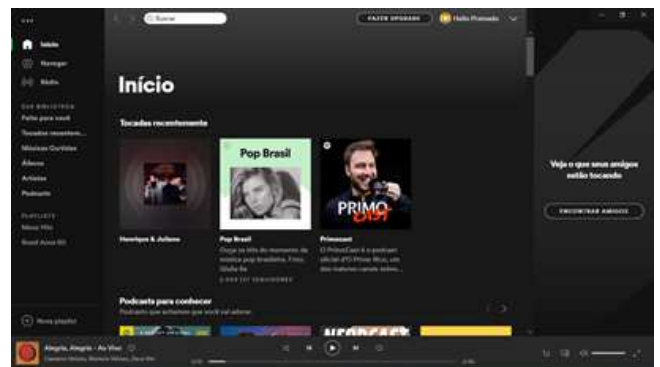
Buscar

FAZER UPGRADE

Hello Primeado

Início

Navegar

Rádio

SUA BIBLIOTECA

Feito para você

Tocadas recentemente

Músicas Curtidas

Álbuns

Artistas

Podcasts

PLAYLISTS

Meus Hits

Brasil Anos 80

Nova playlist

Início

Tocadas recentemente

Pop Brasil

PRIMO CAST

Henrique & Juliano

Pop Brasil

Primocast

Ouça os hits do momento da música pop brasileira. Foto: Giulia Be

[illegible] SEGUIDORES

O PrimoCast é o podcast oficial d'O Primo Rico, um dos maiores canais sobre...

Podcasts para conhecer

Podcasts que achamos que você vai adorar.

Veja o que seus amigos estão tocando

ENCONTRAR AMIGOS

Alegria, Alegria - Ao Vivo

Caetano Veloso, Marisa Monte, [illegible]